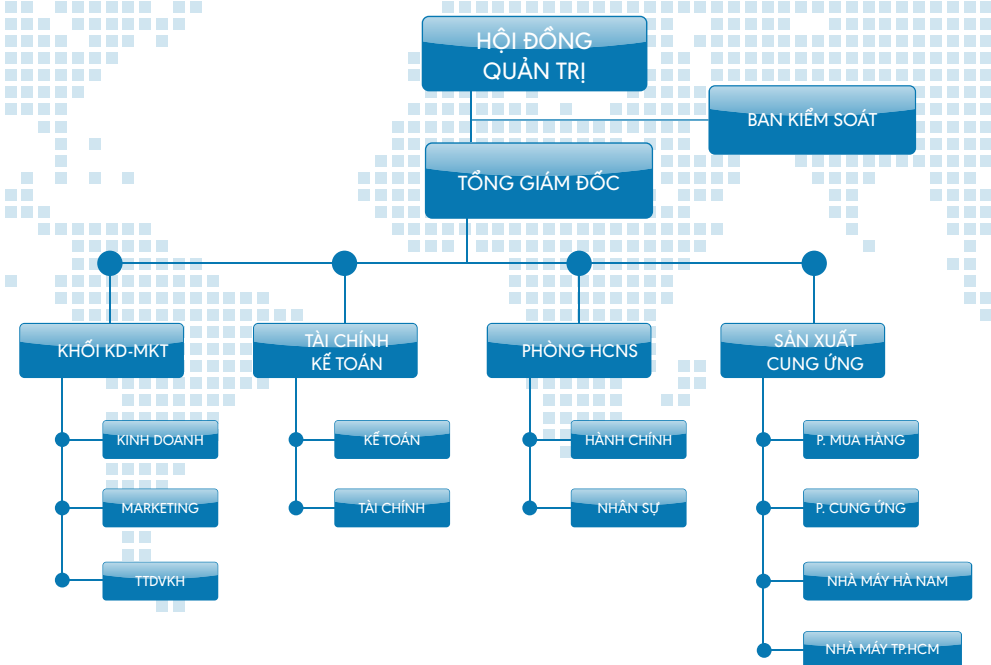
HỘI ĐỒNG QUẢN TRỊ

BAN KIỂM SOÁT

TỔNG GIÁM ĐỐC

KHỐI KD-MKT

KINH DOANH

MARKETING

TTDVKH

TÀI CHÍNH KẾ TOÁN

KẾ TOÁN

TÀI CHÍNH

PHÒNG HCNS

HÀNH CHÍNH

NHÂN SỰ

SẢN XUẤT CUNG ỨNG

P. MUA HÀNG

P. CUNG ỨNG

NHÀ MÁY HÀ NAM

NHÀ MÁY TP.HCM